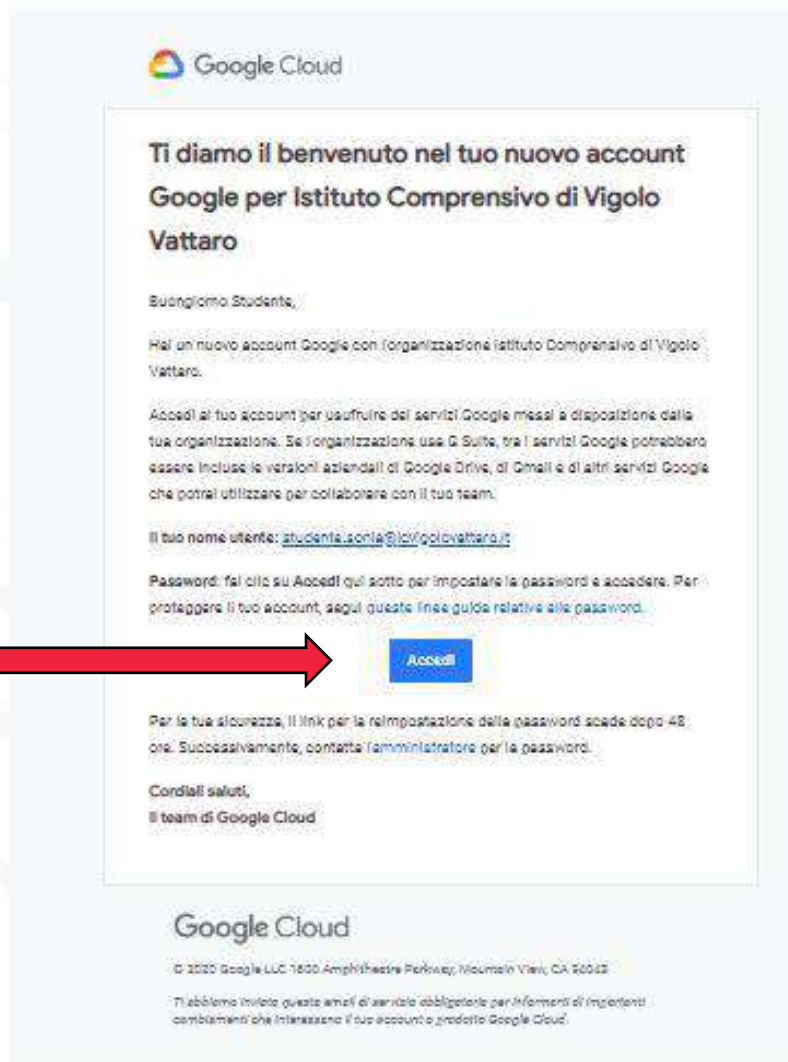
Google Cloud

Ti diamo il benvenuto nel tuo nuovo account Google per Istituto Comprensivo di Vigolo Vattaro

Buongiorno Studente,

Hai un nuovo account Google con l'organizzazione Istituto Comprensivo di Vigolo Vattaro.

Accedi al tuo account per usufruire dei servizi Google messi a disposizione dalla tua organizzazione. Se l'organizzazione usa G Suite, tra i servizi Google potrebbero essere incluse le versioni aziendali di Google Drive, di Gmail e di altri servizi Google che potrai utilizzare per collaborare con il tuo team.

Il tuo nome utente: studente.sonia@icvigolovattaro.it

Password: fai clic su Accedi qui sotto per impostare la password e accedere. Per proteggere il tuo account, segui queste linee guida relative alle password.

Accedi

Per la tua sicurezza, il link per la reimpostazione della password scade dopo 48 ore. Successivamente, contatta l'amministratore per la password.

Cordiali saluti,
Il team di Google Cloud

Google Cloud

© 2020 Google LLC 1600 Amphitheatre Parkway, Mountain View, CA 94043

Ti abbiamo inviato questa email di servizio obbligatoria per informarti di importanti cambiamenti che interessano il tuo account o prodotto Google Cloud.